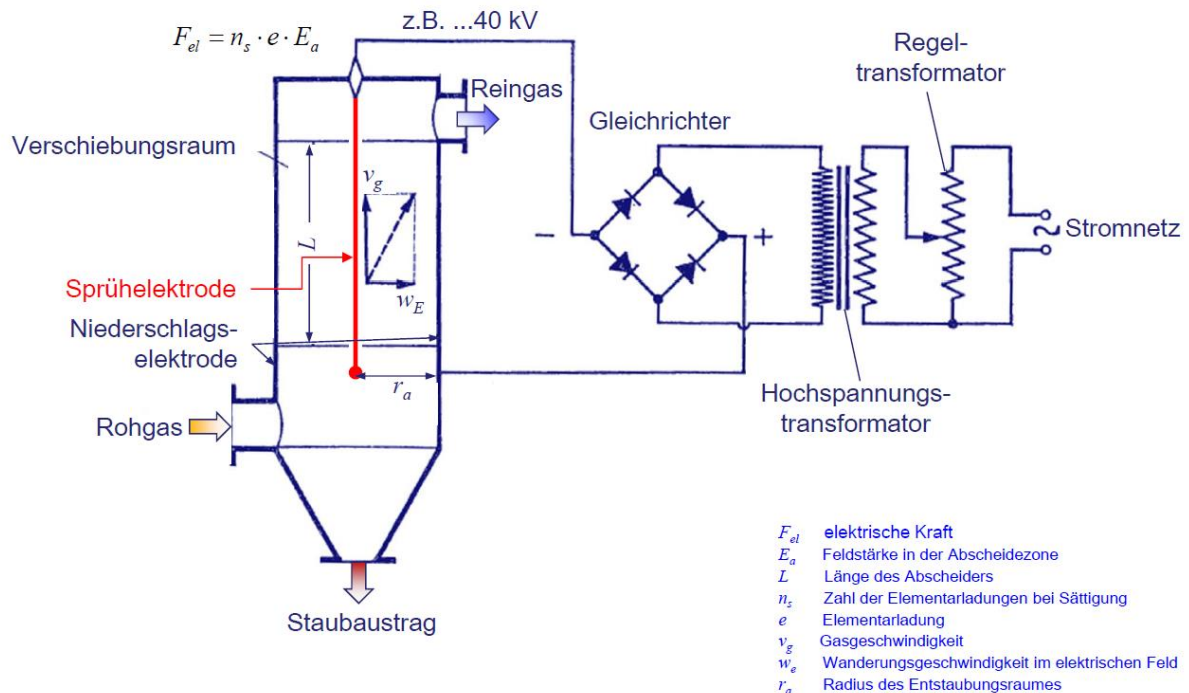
$F_{el} = n_s \cdot e \cdot E_a$

z.B. ...40 kV

Regeltransformator

Reingas

Gleichrichter

Verschiebungsraum

$v_g$

$L$

−

+

Stromnetz

Sprühelektrode

$w_E$

Niederschlagselektrode

$r_a$

Hochspannungstransformator

Rohgas

Staubaustrag

$F_{el}$ elektrische Kraft
$E_a$ Feldstärke in der Abscheidezone
$L$ Länge des Abscheiders
$n_s$ Zahl der Elementarladungen bei Sättigung
$e$ Elementarladung
$v_g$ Gasgeschwindigkeit
$w_e$ Wanderungsgeschwindigkeit im elektrischen Feld
$r_a$ Radius des Entstaubungsraumes